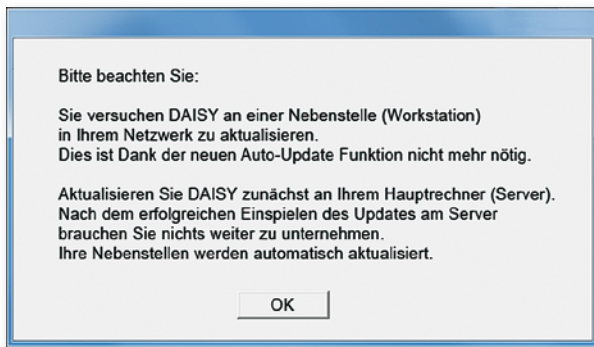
Bitte beachten Sie:

Sie versuchen DAISY an einer Nebenstelle (Workstation) in Ihrem Netzwerk zu aktualisieren. Dies ist Dank der neuen Auto-Update Funktion nicht mehr nötig.

Aktualisieren Sie DAISY zunächst an Ihrem Hauptrechner (Server). Nach dem erfolgreichen Einspielen des Updates am Server brauchen Sie nichts weiter zu unternehmen. Ihre Nebenstellen werden automatisch aktualisiert.

OK